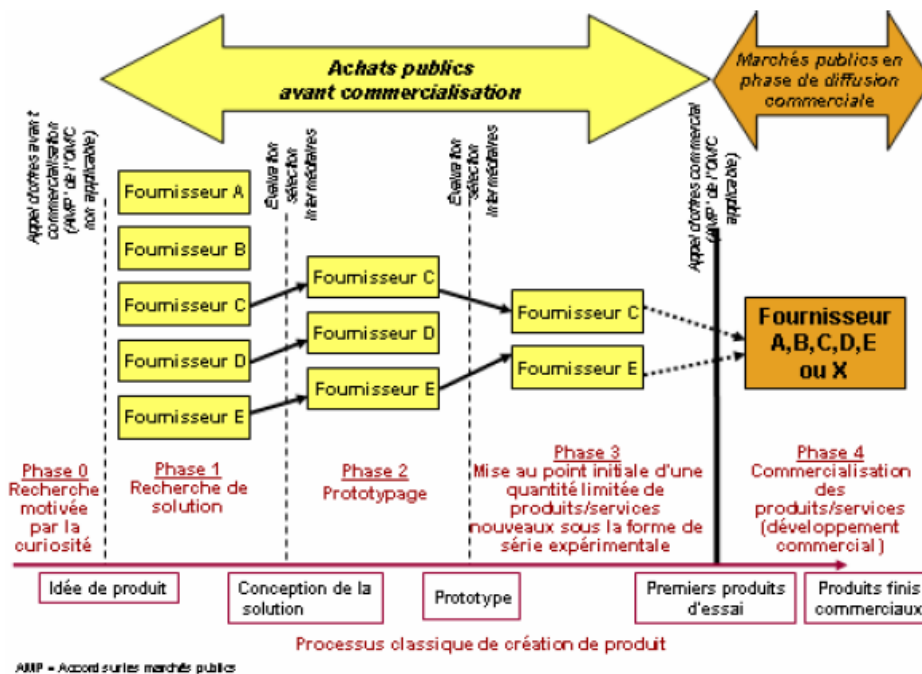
Achats publics avant commercialisation

Marchés publics en phase de diffusion commerciale

Appel d'offres avant commercialisation (AMP de l'OMC non applicable)

Évaluation sélection intermédiaires

Évaluation sélection intermédiaires

Appel d'offres commercial (AMP de l'OMC applicable)

Fournisseur A
Fournisseur B
Fournisseur C
Fournisseur D
Fournisseur E

Fournisseur C
Fournisseur D
Fournisseur E

Fournisseur C
Fournisseur E

Fournisseur A,B,C,D,E ou X

Phase 0
Recherche motivée par la curiosité

Phase 1
Recherche de solution

Phase 2
Prototypage

Phase 3
Mise au point initiale d'une quantité limitée de produits/services nouveaux sous la forme de série expérimentale

Phase 4
Commercialisation des produits/services (développement commercial)

Idée de produit

Conception de la solution

Prototype

Premiers produits d'essai

Produits finis commerciaux

Processus classique de création de produit

AMP = Accord sur les marchés publics